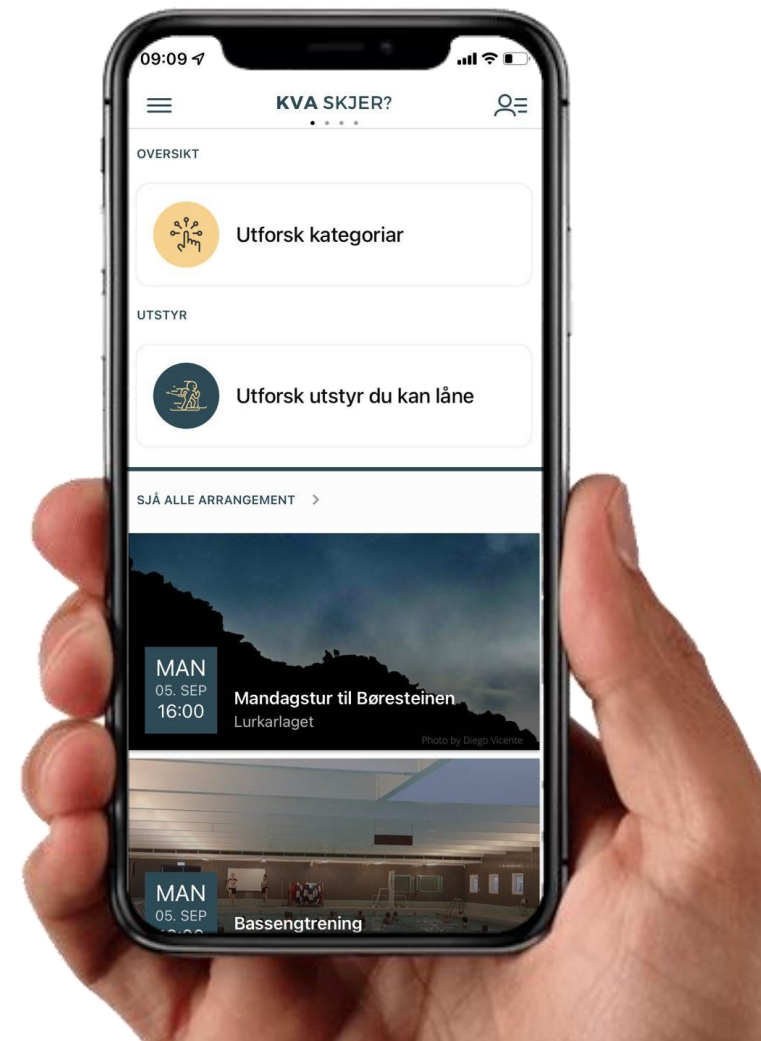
09:09

KVA SKJER?

OVERSIKT

Utforsk kategoriar

UTSTYR

Utforsk utstyr du kan låne

SJÅ ALLE ARRANGEMENT >

MAN
05. SEP
16:00

Mandagstur til Børesteinen
Lurkarlaget

Photo by Diego Vicente

MAN
05. SEP
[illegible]

Bassengtrening